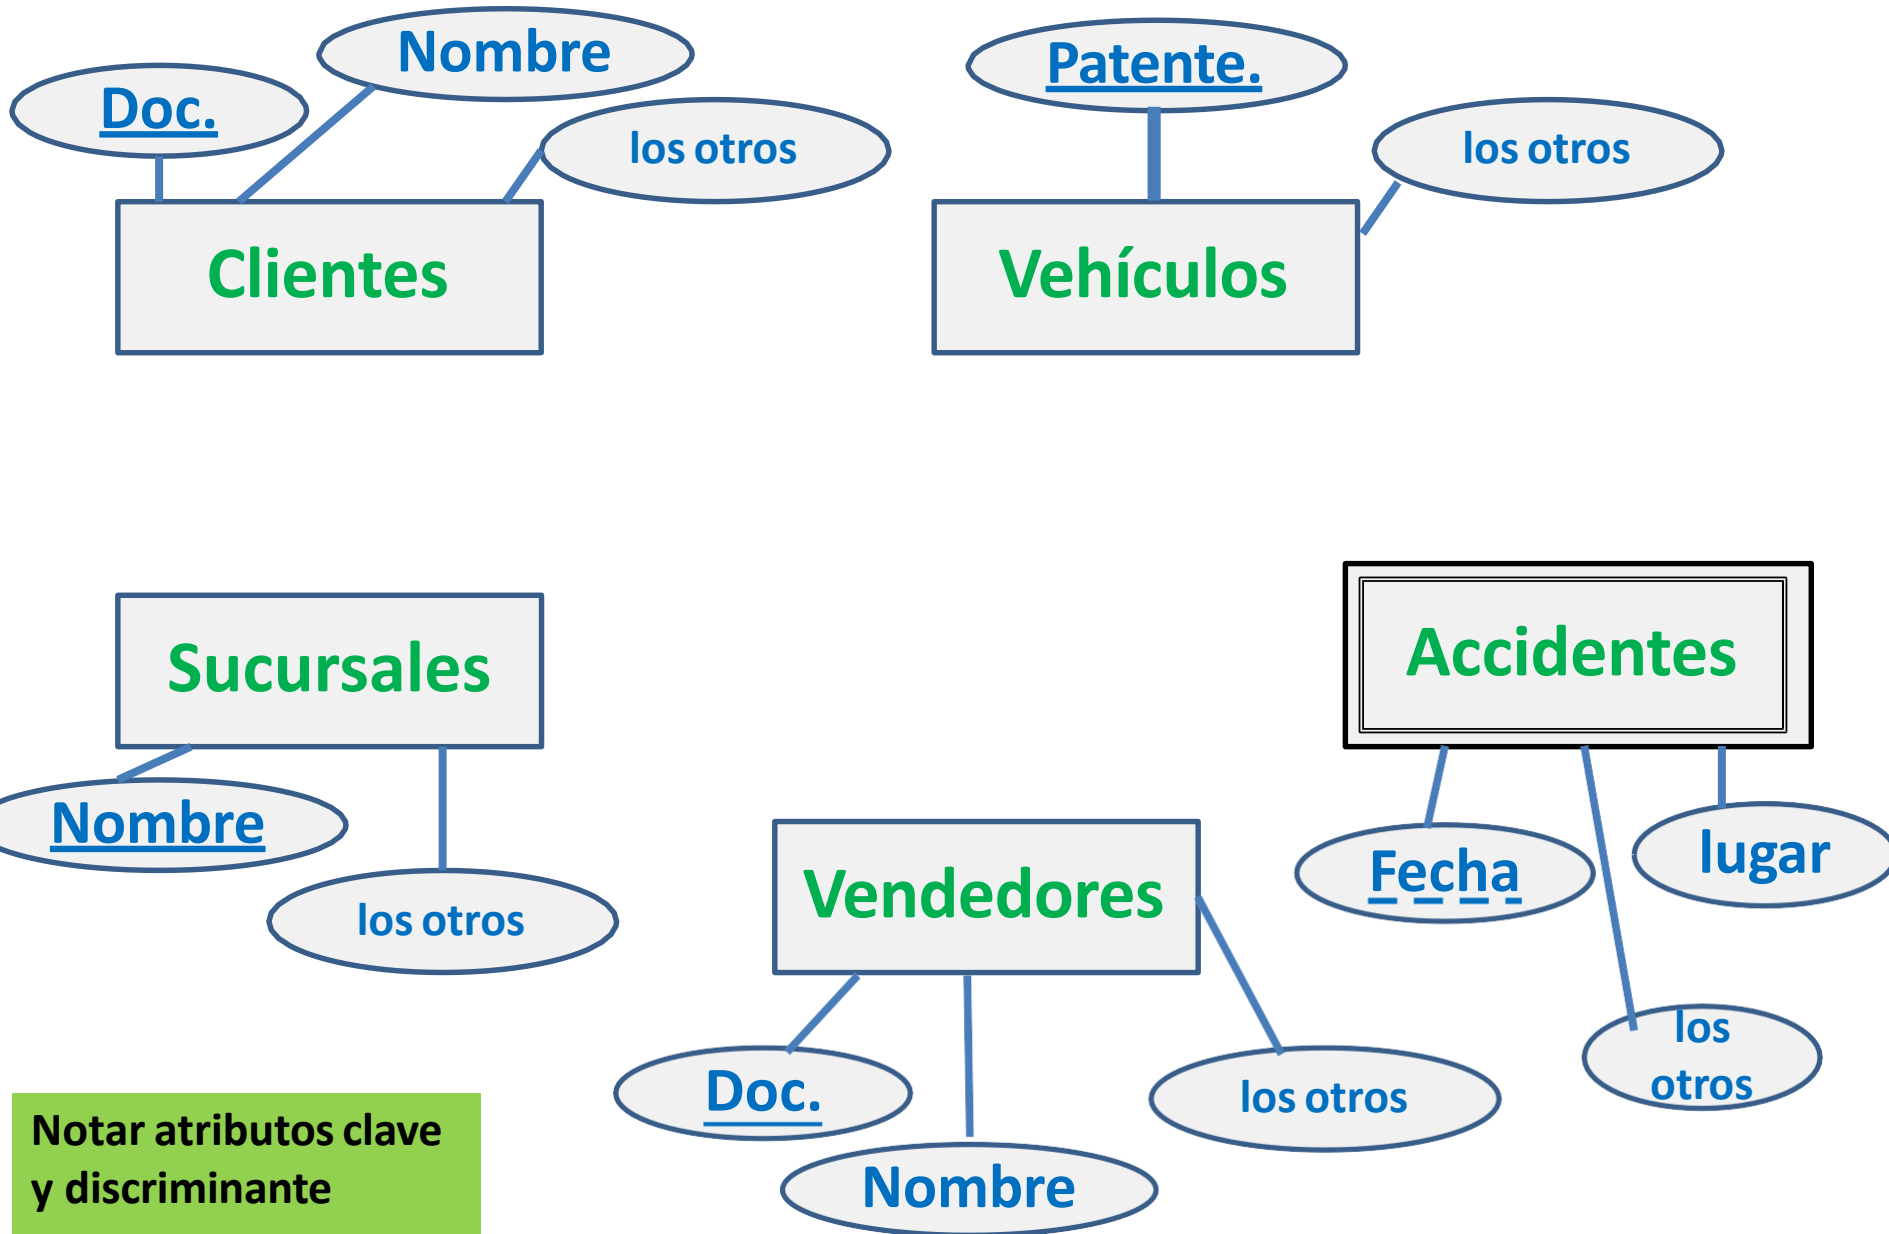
Doc.

Nombre

los otros

Clientes

Patente.

los otros

Vehículos

Sucursales

Nombre

los otros

Accidentes

Fecha

lugar

los otros

Vendedores

Doc.

Nombre

los otros

Notar atributos clave y discriminante